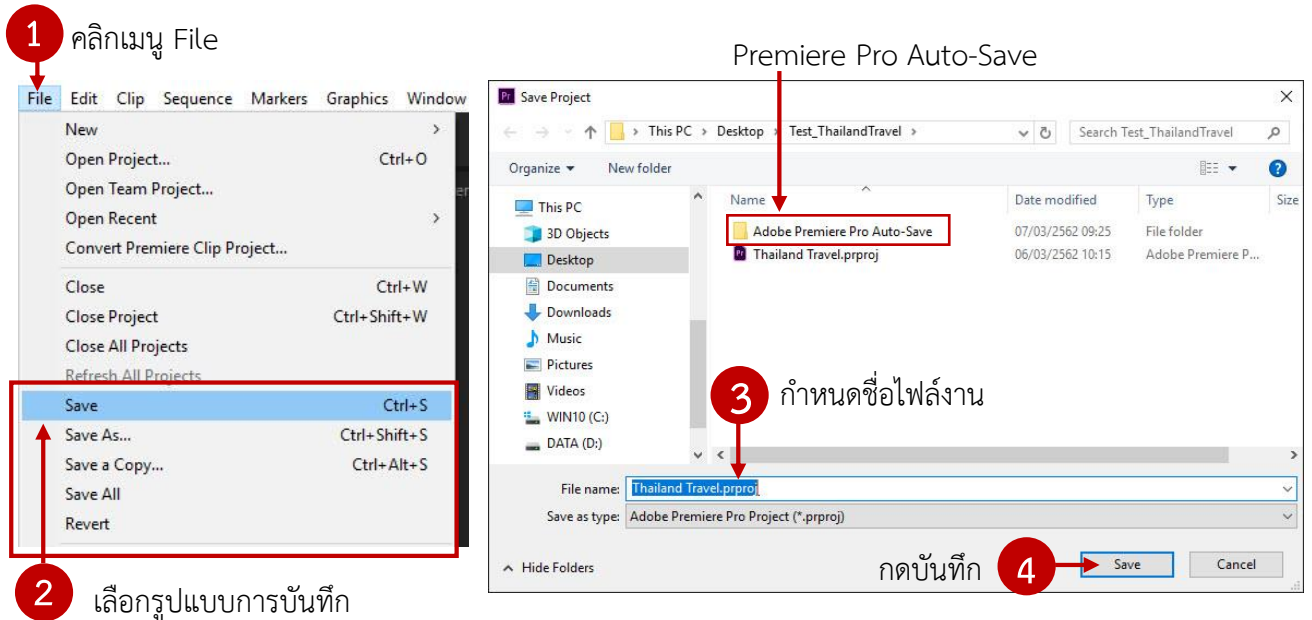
1 คลิกเมนู File

File Edit Clip Sequence Markers Graphics Window

New >
Open Project... Ctrl+O
Open Team Project...
Open Recent >
Convert Premiere Clip Project...
Close Ctrl+W
Close Project Ctrl+Shift+W
Close All Projects
Refresh All Projects
Save Ctrl+S
Save As... Ctrl+Shift+S
Save a Copy... Ctrl+Alt+S
Save All
Revert

2 เลือกรูปแบบการบันทึก

Premiere Pro Auto-Save

Save Project

This PC > Desktop > Test_ThailandTravel >
Search Test_ThailandTravel

Organize ▾ New folder

This PC
3D Objects
Desktop
Documents
Downloads
Music
Pictures
Videos
WIN10 (C:)
DATA (D:)

| Name | Date modified | Type | Size |
|---|---|---|---|
| Adobe Premiere Pro Auto-Save | 07/03/2562 09:25 | File folder | |
| Thailand Travel.prproj | 06/03/2562 10:15 | Adobe Premiere P... | |

3 กำหนดชื่อไฟล์งาน

File name: Thailand Travel.prproj
Save as type: Adobe Premiere Pro Project (*.prproj)

Hide Folders

กดบันทึก 4 Save Cancel